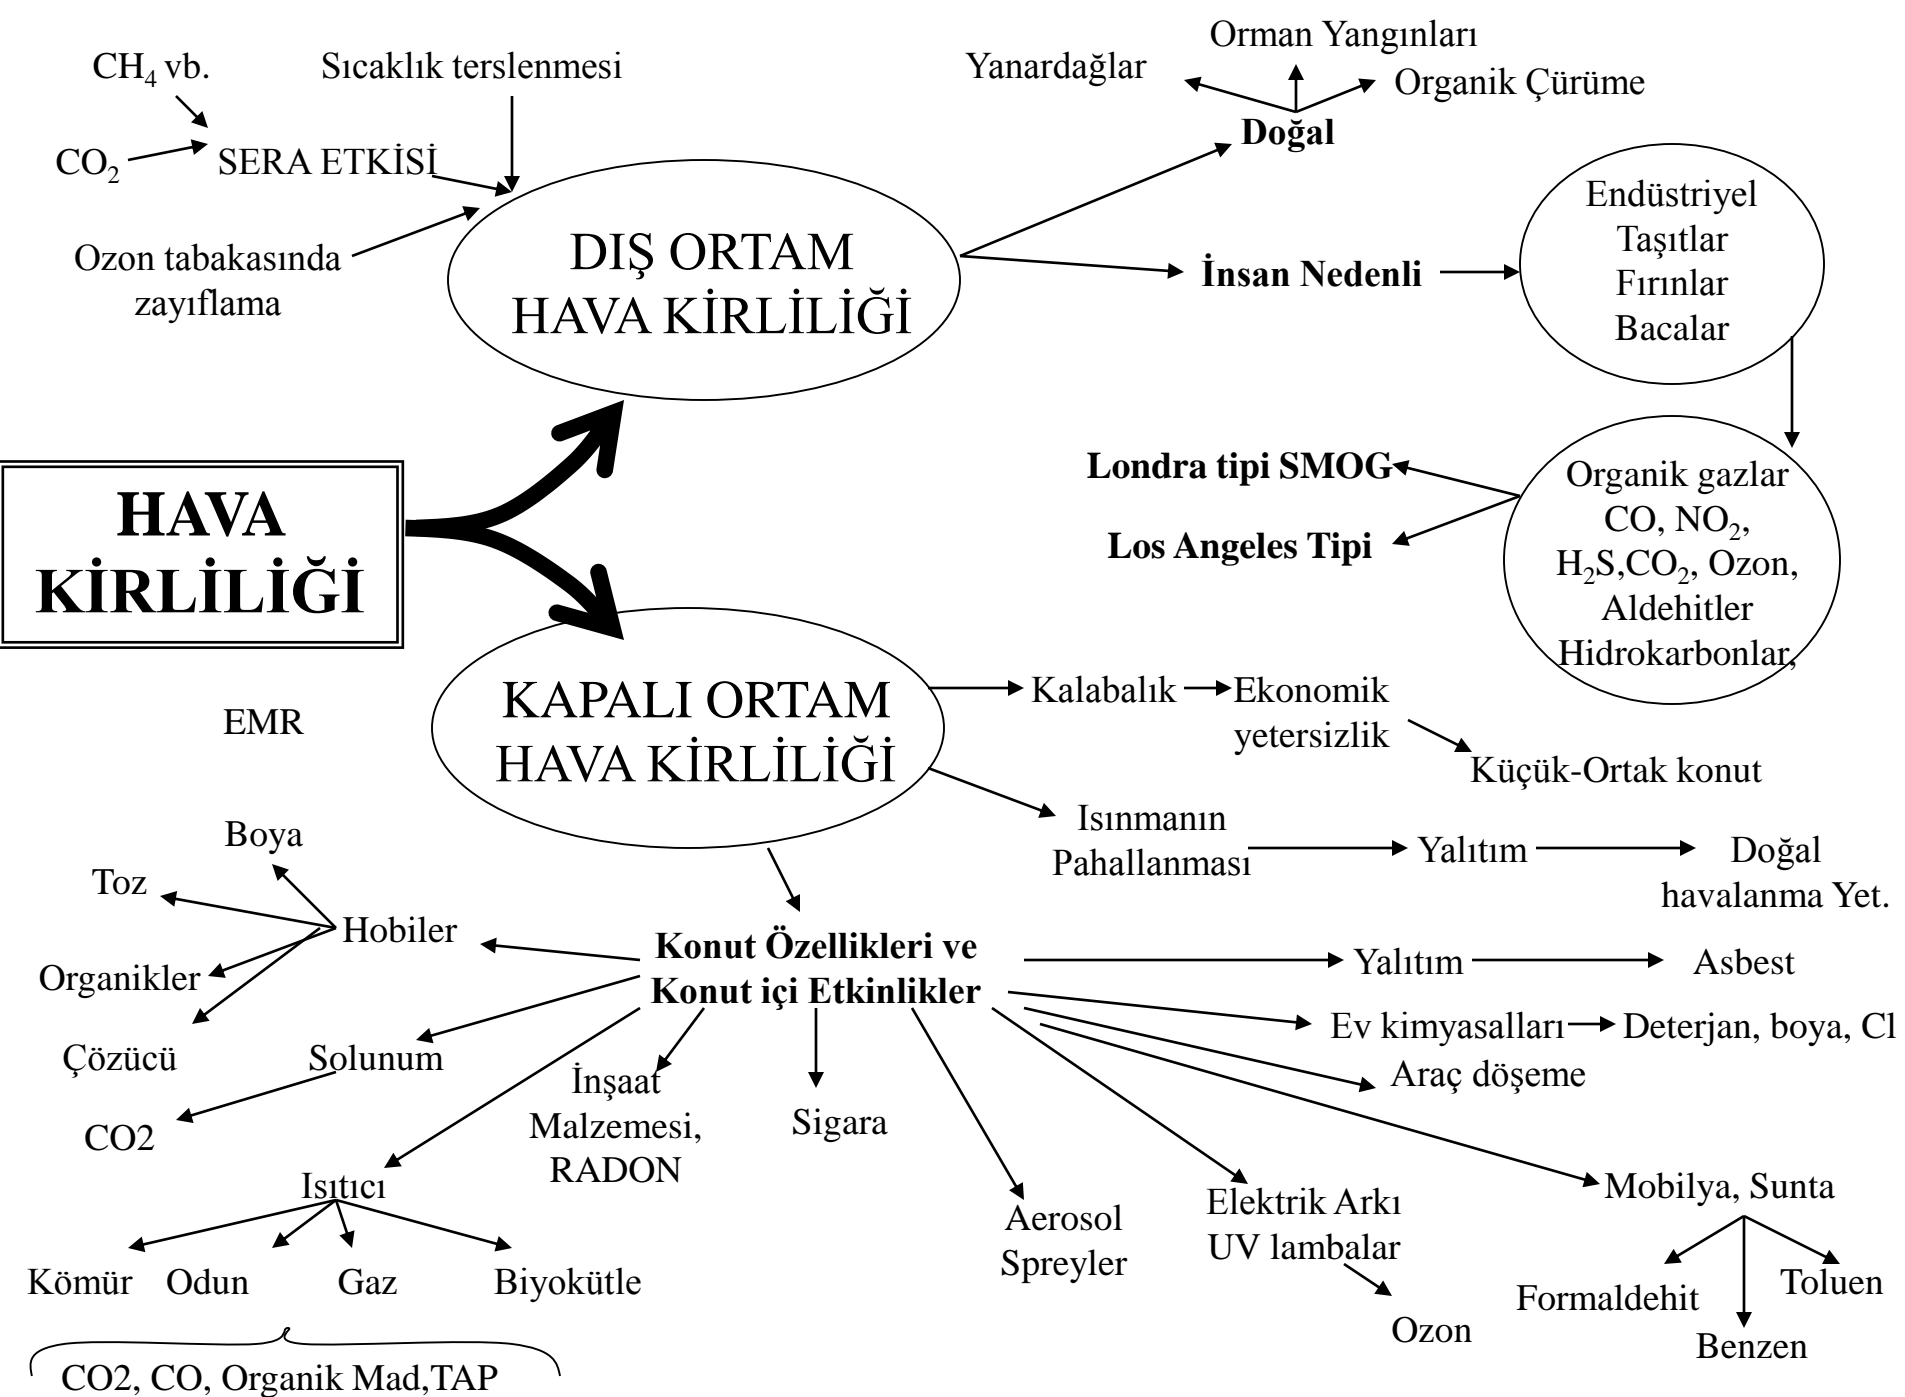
$CH_4$ vb.

Sıcaklık terslenmesi

$CO_2$

SERA ETKİSİ

Ozon tabakasında zayıflama

DIŞ ORTAM HAVA KİRLİLİĞİ

Orman Yangınları

Yanardağlar

Organik Çürüme

Doğal

İnsan Nedenli

Endüstriyel
Taşıtlar
Fırınlar
Bacalar

Londra tipi SMOG

Los Angeles Tipi

Organik gazlar
CO, $NO_2$,
$H_2S$,$CO_2$, Ozon,
Aldehitler
Hidrokarbonlar,

HAVA KİRLİLİĞİ

KAPALI ORTAM HAVA KİRLİLİĞİ

EMR

Kalabalık

Ekonomik yetersizlik

Küçük-Ortak konut

Isınmanın Pahallanması

Yalıtım

Doğal havalanma Yet.

Boya

Toz

Hobiler

Organikler

Çözücü

Konut Özellikleri ve Konut içi Etkinlikler

Yalıtım

Asbest

Ev kimyasalları

Deterjan, boya, Cl

Solunum

CO2

İnşaat Malzemesi, RADON

Sigara

Araç döşeme

Isıtıcı

Kömür

Odun

Gaz

Biyokütle

CO2, CO, Organik Mad,TAP

Aerosol Spreyler

Elektrik Arkı
UV lambalar

Ozon

Mobilya, Sunta

Formaldehit

Toluen

Benzen